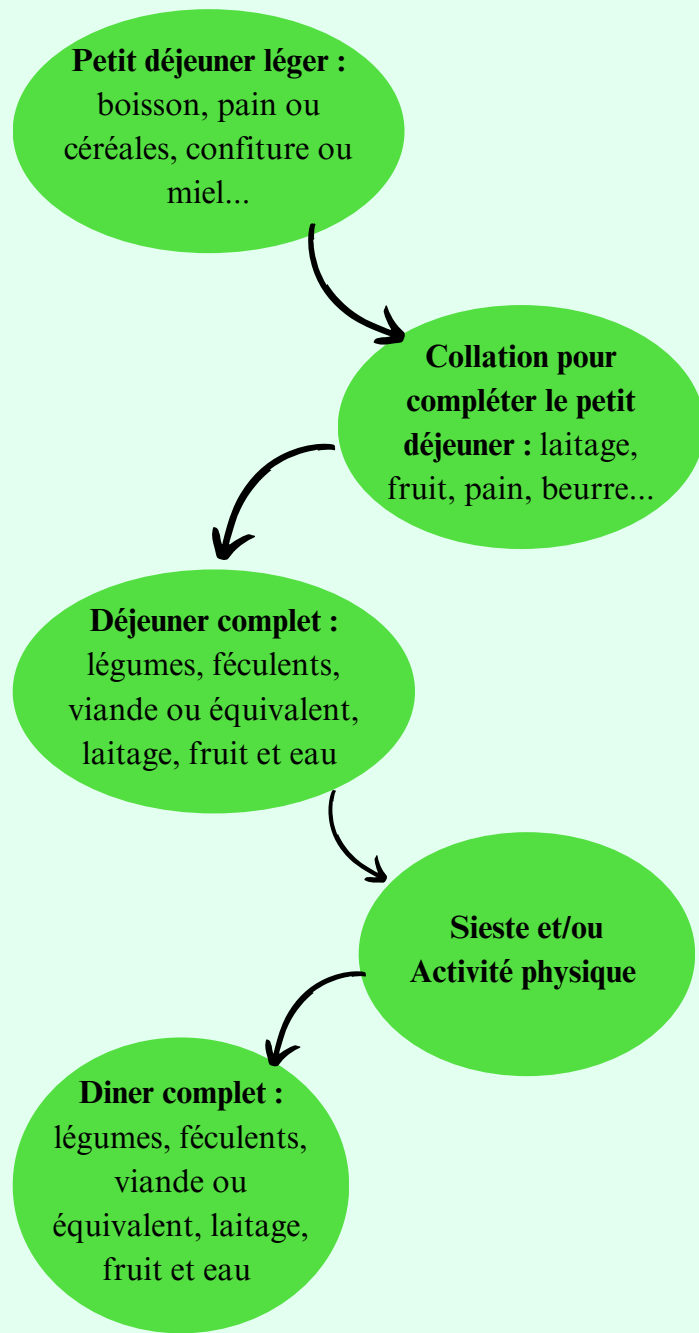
**Petit déjeuner léger :** boisson, pain ou céréales, confiture ou miel...

**Collation pour compléter le petit déjeuner :** laitage, fruit, pain, beurre...

**Déjeuner complet :** légumes, féculents, viande ou équivalent, laitage, fruit et eau

**Sieste et/ou Activité physique**

**Diner complet :** légumes, féculents, viande ou équivalent, laitage, fruit et eau